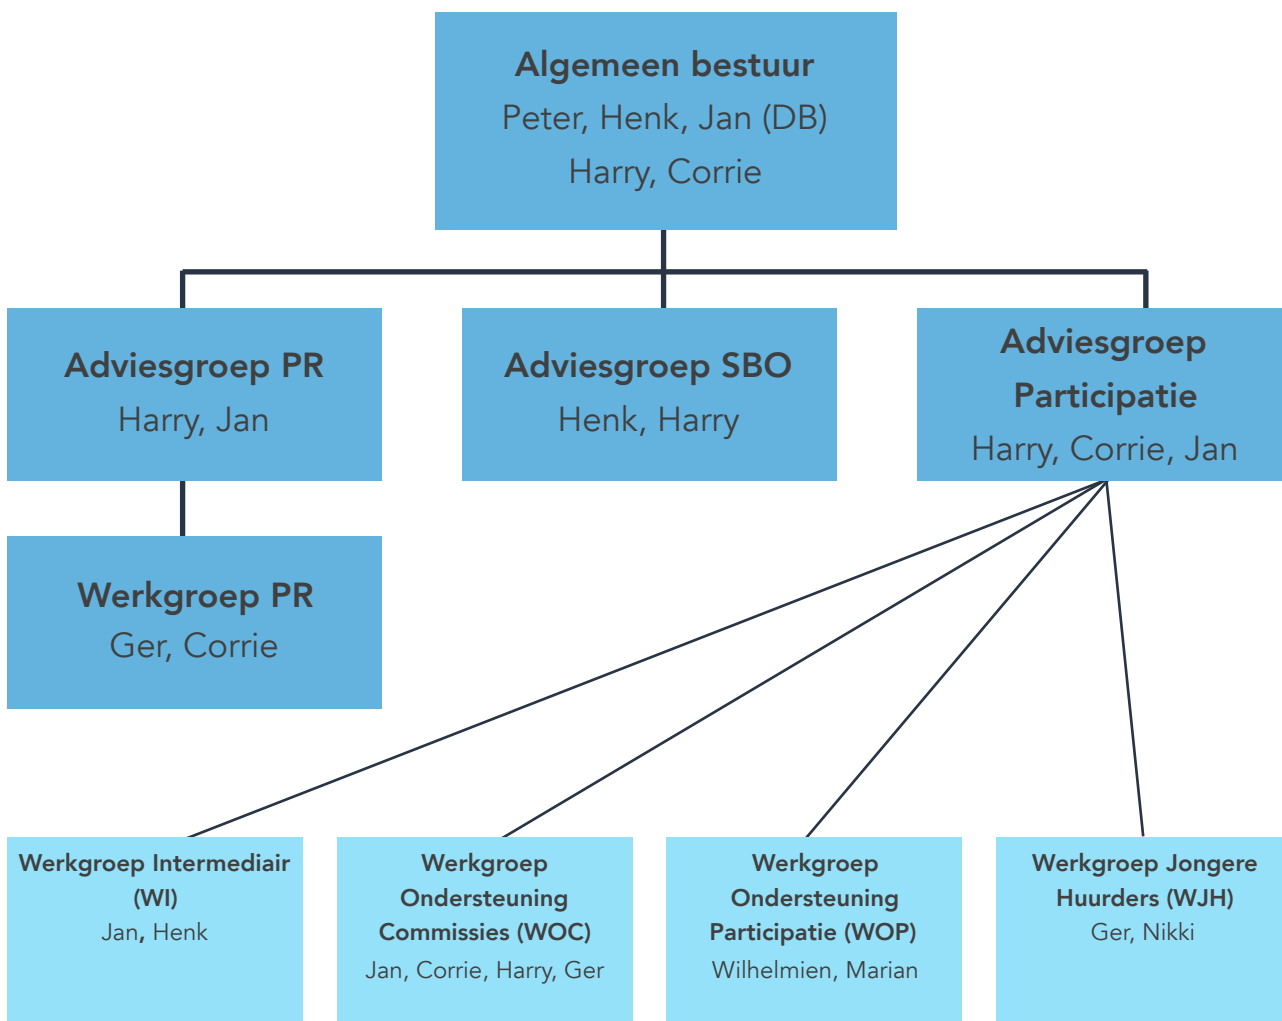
Algemeen bestuur
Peter, Henk, Jan (DB)
Harry, Corrie

Adviesgroep PR
Harry, Jan

Adviesgroep SBO
Henk, Harry

Adviesgroep Participatie
Harry, Corrie, Jan

Werkgroep PR
Ger, Corrie

Werkgroep Intermediair (WI)
Jan, Henk

Werkgroep Ondersteuning Commissies (WOC)
Jan, Corrie, Harry, Ger

Werkgroep Ondersteuning Participatie (WOP)
Wilhelmien, Marian

Werkgroep Jongere Huurders (WJH)
Ger, Nikki